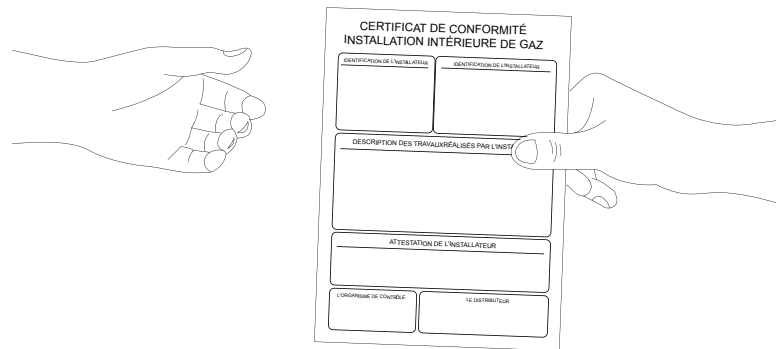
CERTIFICAT DE CONFORMITÉ
INSTALLATION INTÉRIEURE DE GAZ

IDENTIFICATION DE L'INSTALLATEUR

IDENTIFICATION DE L'INSTALLATEUR

DESCRIPTION DES TRAVAUXRÉALISÉS PAR L'INST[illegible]

ATTESTATION DE L'INSTALLATEUR

L'ORGANISME DE CONTRÔLE

LE DISTRIBUTEUR